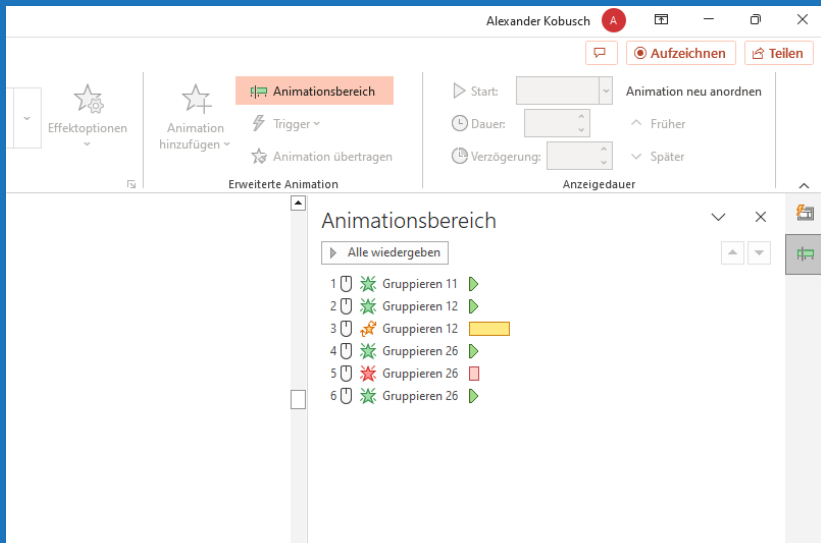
Alexander Kobusch A

Aufzeichnen Teilen

Effektoptionen

Animation hinzufügen

Animationsbereich

Trigger

Animation übertragen

Erweiterte Animation

Start:

Dauer:

Verzögerung:

Animation neu anordnen

Früher

Später

Anzeigedauer

Animationsbereich

Alle wiedergeben

1 Gruppieren 11
2 Gruppieren 12
3 Gruppieren 12
4 Gruppieren 26
5 Gruppieren 26
6 Gruppieren 26